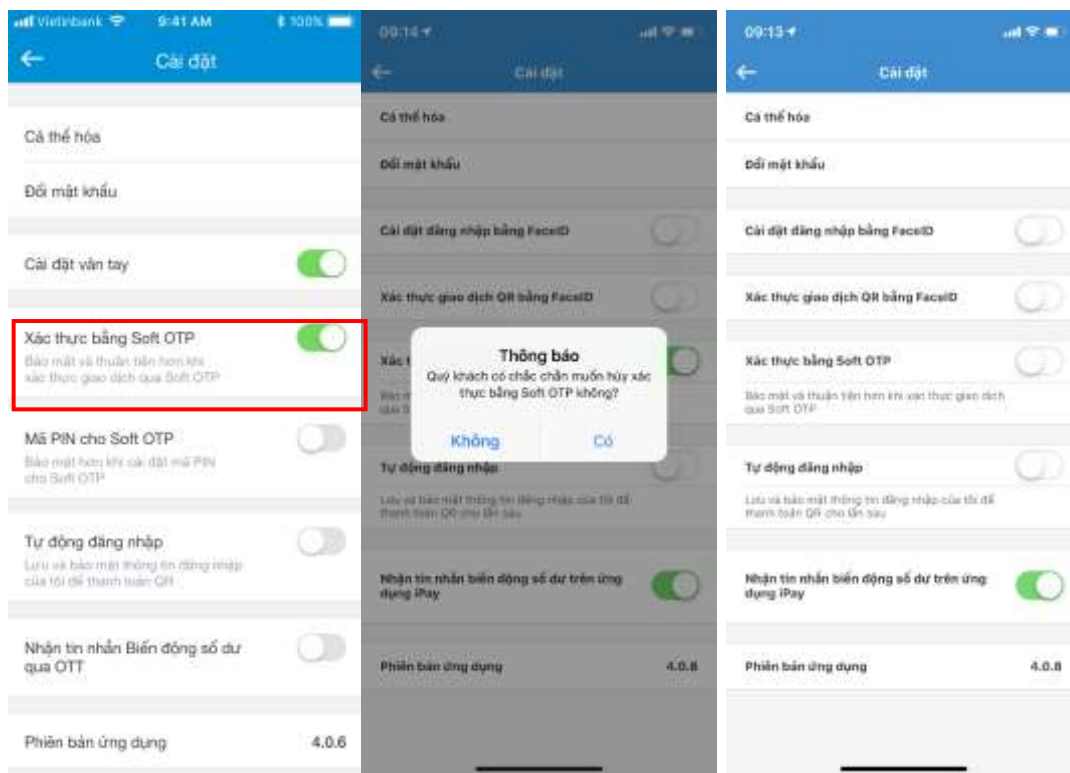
Vietinbank 9:41 AM 100%

Cài đặt

Cá thể hóa

Đổi mật khẩu

Cài đặt vân tay

Xác thực bằng Soft OTP
Bảo mật và thuận tiện hơn khi xác thực giao dịch qua Soft OTP

Mã PIN cho Soft OTP
Bảo mật hơn khi cài đặt mã PIN cho Soft OTP

Tự động đăng nhập
Lưu và bảo mật thông tin đăng nhập của tôi để thanh toán QR

Nhận tin nhắn Biến động số dư qua OTT

Phiên bản ứng dụng 4.0.6

09:14

Cài đặt

Cá thể hóa

Đổi mật khẩu

Cài đặt đăng nhập bằng FaceID

Xác thực giao dịch QR bằng FaceID

Xác t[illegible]

Thông báo
Quý khách có chắc chắn muốn hủy xác thực bằng Soft OTP không?
Không Có

Tự động đăng nhập
Lưu và bảo mật thông tin đăng nhập của tôi để thanh toán QR cho lần sau

Nhận tin nhắn biến động số dư trên ứng dụng iPay

Phiên bản ứng dụng 4.0.8

09:13

Cài đặt

Cá thể hóa

Đổi mật khẩu

Cài đặt đăng nhập bằng FaceID

Xác thực giao dịch QR bằng FaceID

Xác thực bằng Soft OTP
Bảo mật và thuận tiện hơn khi xác thực giao dịch qua Soft OTP

Tự động đăng nhập
Lưu và bảo mật thông tin đăng nhập của tôi để thanh toán QR cho lần sau

Nhận tin nhắn biến động số dư trên ứng dụng iPay

Phiên bản ứng dụng 4.0.8